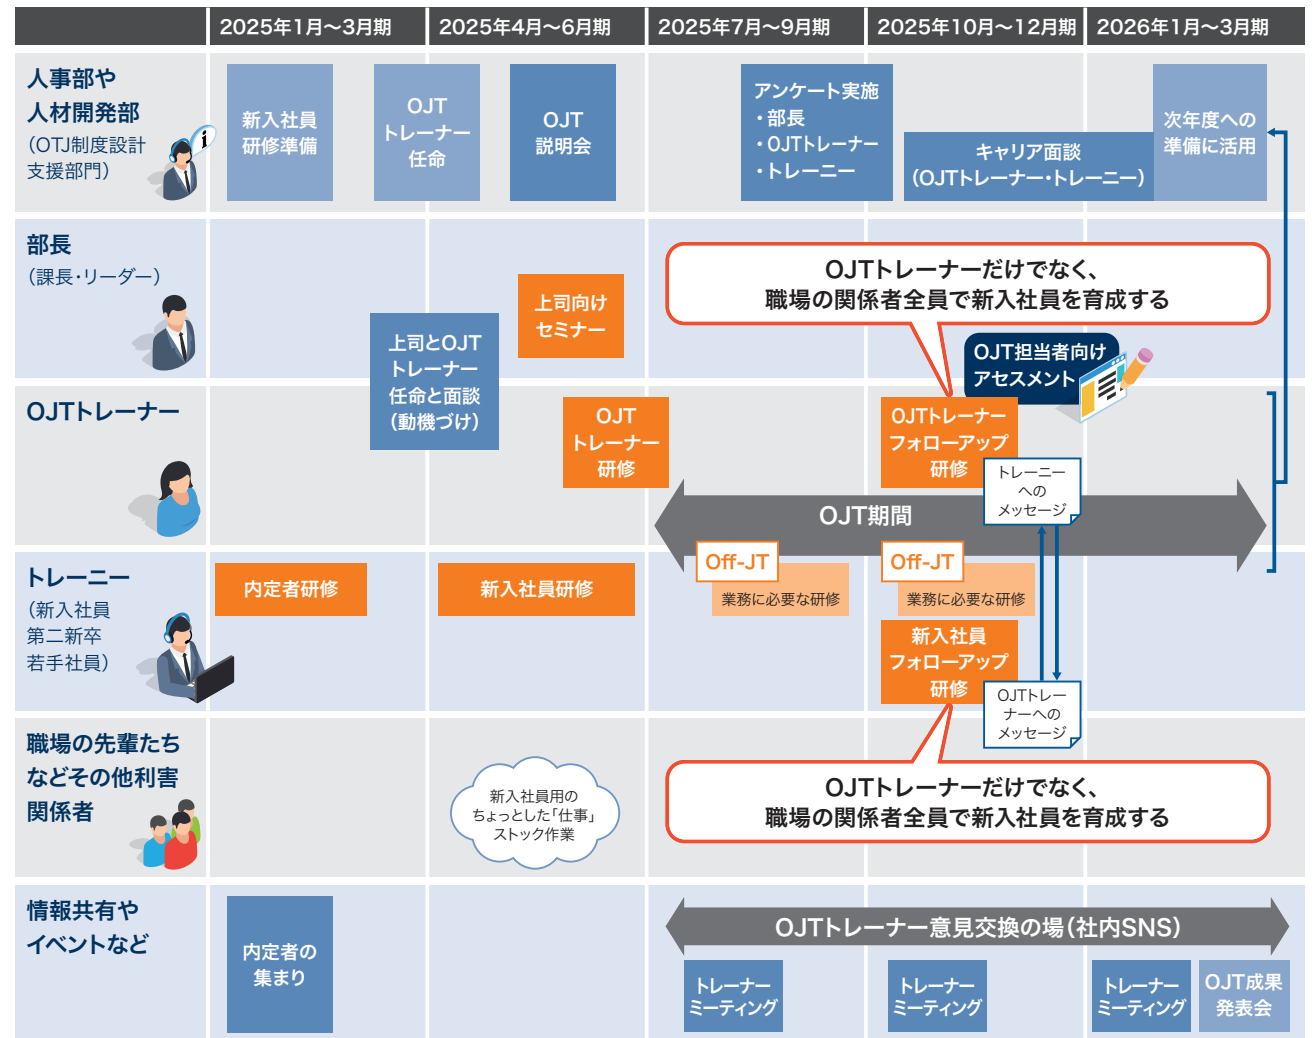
| | 2025年1月〜3月期 | 2025年4月〜6月期 | 2025年7月〜9月期 | 2025年10月〜12月期 | 2026年1月〜3月期 |
|---|---|---|---|---|---|

人事部や人材開発部（OTJ制度設計支援部門）

新入社員研修準備

OJTトレーナー任命

OJT説明会

アンケート実施
・部長
・OJTトレーナー
・トレーニー

キャリア面談（OJTトレーナー・トレーニー）

次年度への準備に活用

部長（課長・リーダー）

上司とOJTトレーナー任命と面談（動機づけ）

上司向けセミナー

OJTトレーナーだけでなく、職場の関係者全員で新入社員を育成する

OJT担当者向けアセスメント

OJTトレーナー

OJTトレーナー研修

OJTトレーナーフォローアップ研修

トレーニーへのメッセージ

OJT期間

トレーニー（新入社員第二新卒若手社員）

内定者研修

新入社員研修

Off-JT

業務に必要な研修

Off-JT

業務に必要な研修

新入社員フォローアップ研修

OJTトレーナーへのメッセージ

職場の先輩たちなどその他利害関係者

新入社員用のちょっとした「仕事」ストック作業

OJTトレーナーだけでなく、職場の関係者全員で新入社員を育成する

情報共有やイベントなど

内定者の集まり

OJTトレーナー意見交換の場（社内SNS）

トレーナーミーティング

トレーナーミーティング

トレーナーミーティング

OJT成果発表会